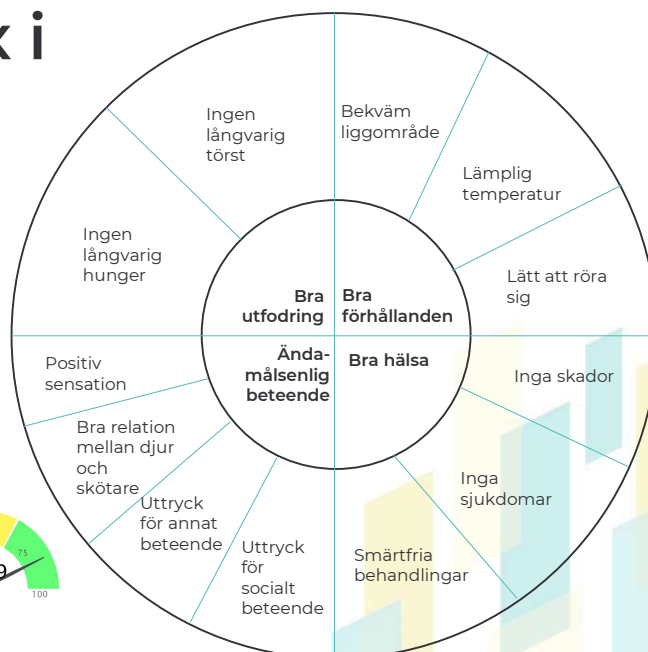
k i

Ingen långvarig törst

Bekväm liggområde

Lämplig temperatur

Ingen långvarig hunger

Lätt att röra sig

Bra utfodring

Bra förhållanden

Ända-målsenlig beteende

Bra hälsa

Positiv sensation

Inga skador

Bra relation mellan djur och skötare

Inga sjukdomar

Uttryck för annat beteende

Uttryck för socialt beteende

Smärtfria behandlingar

75
100
9